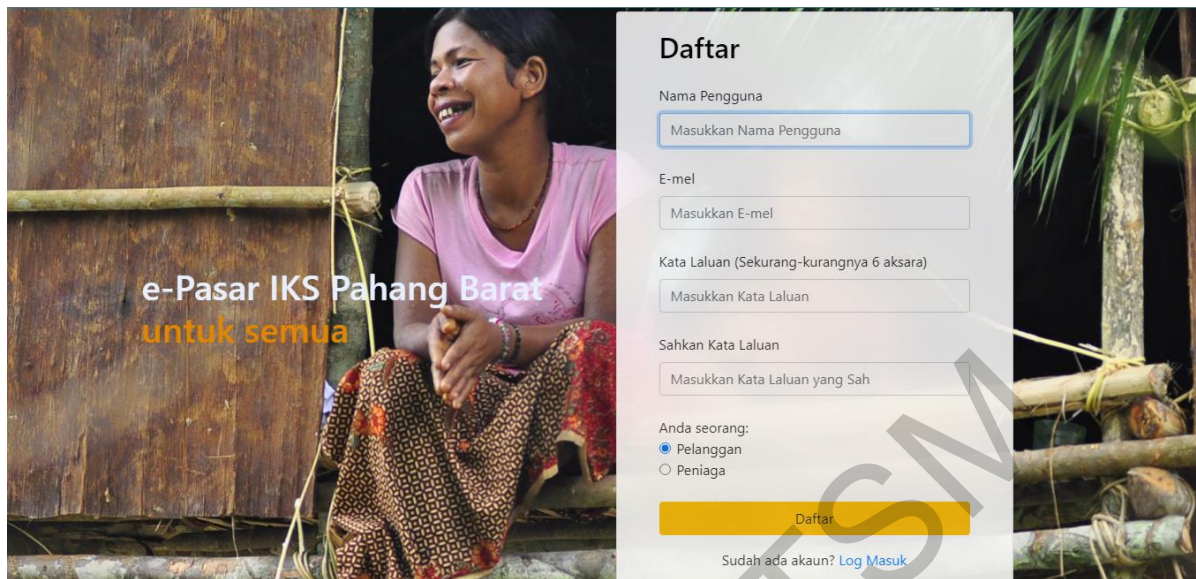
e-Pasar IKS Pahang Barat
untuk semua

Daftar

Nama Pengguna
Masukkan Nama Pengguna

E-mel
Masukkan E-mel

Kata Laluan (Sekurang-kurangnya 6 aksara)
Masukkan Kata Laluan

Sahkan Kata Laluan
Masukkan Kata Laluan yang Sah

Anda seorang:
Pelanggan
Peniaga

Daftar

Sudah ada akaun? Log Masuk

TSM